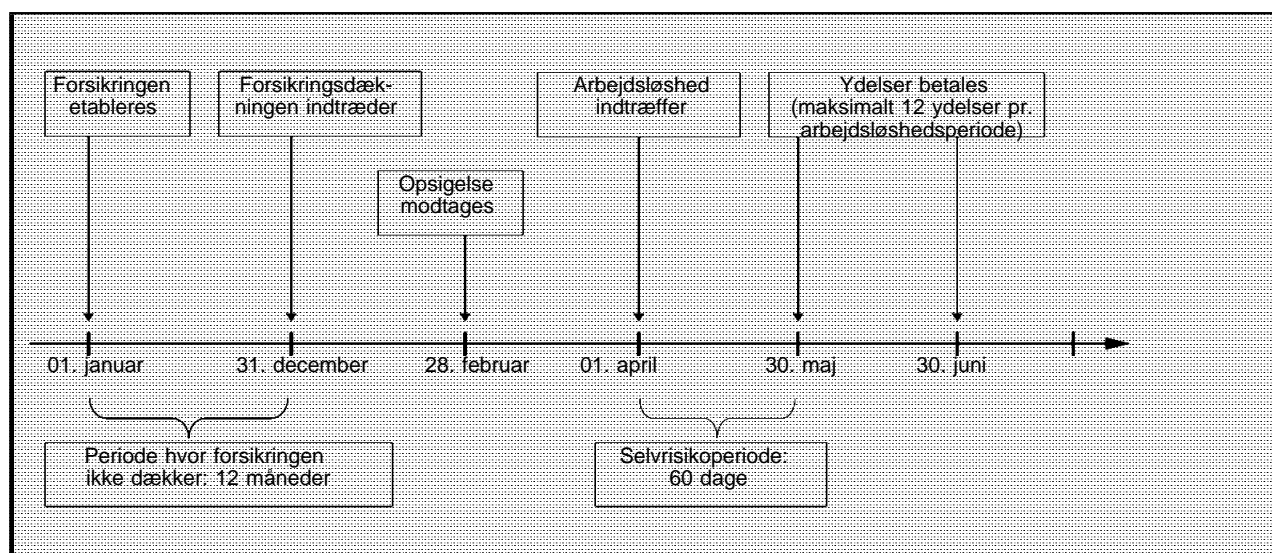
Forsikringen etableres

Forsikringsdækningen indtræder

Opsigelse modtages

Arbejdsløshed indtræffer

Ydelser betales (maksimalt 12 ydelser pr. arbejdsløshedsperiode)

01. januar

31. december

28. februar

01. april

30. maj

30. juni

Periode hvor forsikringen ikke dækker: 12 måneder

Selvrisikoperiode: 60 dage